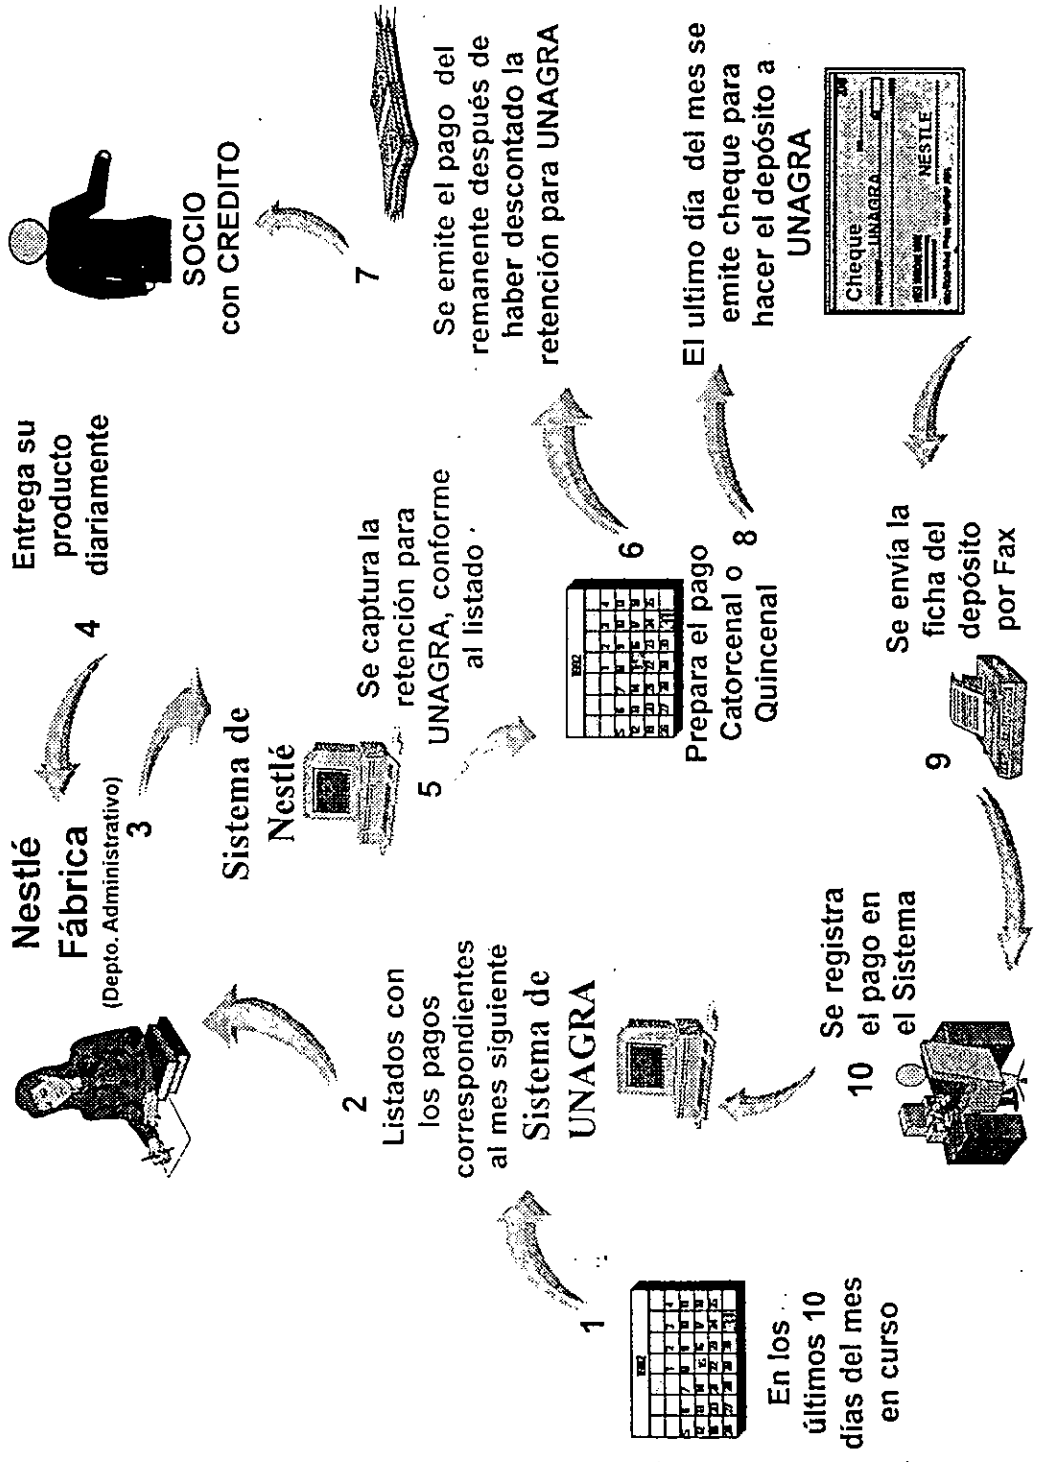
Nestlé Fábrica (Depto. Administrativo)

SOCIO con CREDITO

1
En los últimos 10 días del mes en curso

2
Listados con los pagos correspondientes al mes siguiente

Sistema de UNAGRA

3
Sistema de Nestlé

4
Entrega su producto diariamente

5
Se captura la retención para UNAGRA, conforme al listado

6
Prepara el pago Catorcenal o Quincenal

7
Se emite el pago del remanente después de haber descontado la retención para UNAGRA

8
El ultimo día del mes se emite cheque para hacer el depósito a UNAGRA

Cheque
UNAGRA
NESTLE

9
Se envía la ficha del depósito por Fax

10
Se registra el pago en el Sistema